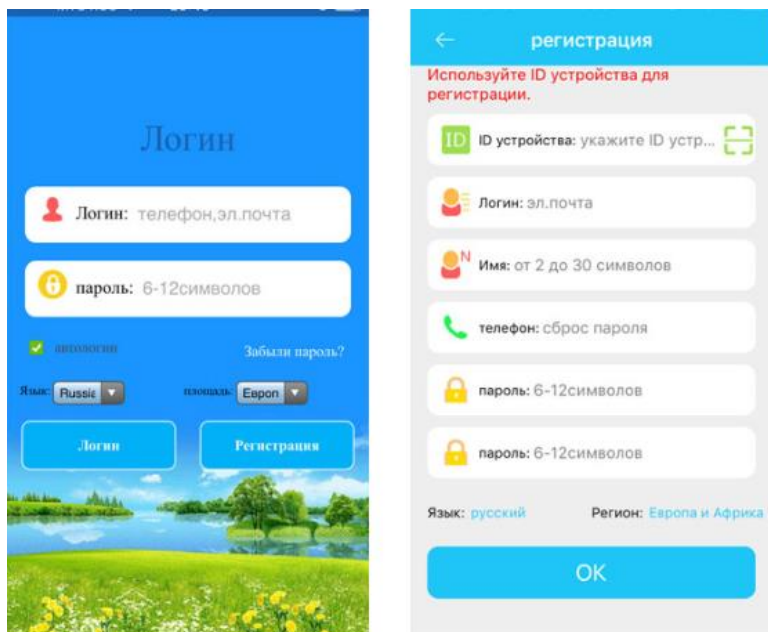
Логин

Логин: телефон,эл.почта

пароль: 6-12символов

автологин

Забыли пароль?

Язык: Russia

площадь: Европ

Логин

Регистрация

регистрация

Используйте ID устройства для регистрации.

ID

ID устройства: укажите ID устр...

Логин: эл.почта

Имя: от 2 до 30 символов

телефон: сброс пароля

пароль: 6-12символов

пароль: 6-12символов

Язык: русский

Регион: Европа и Африка

OK